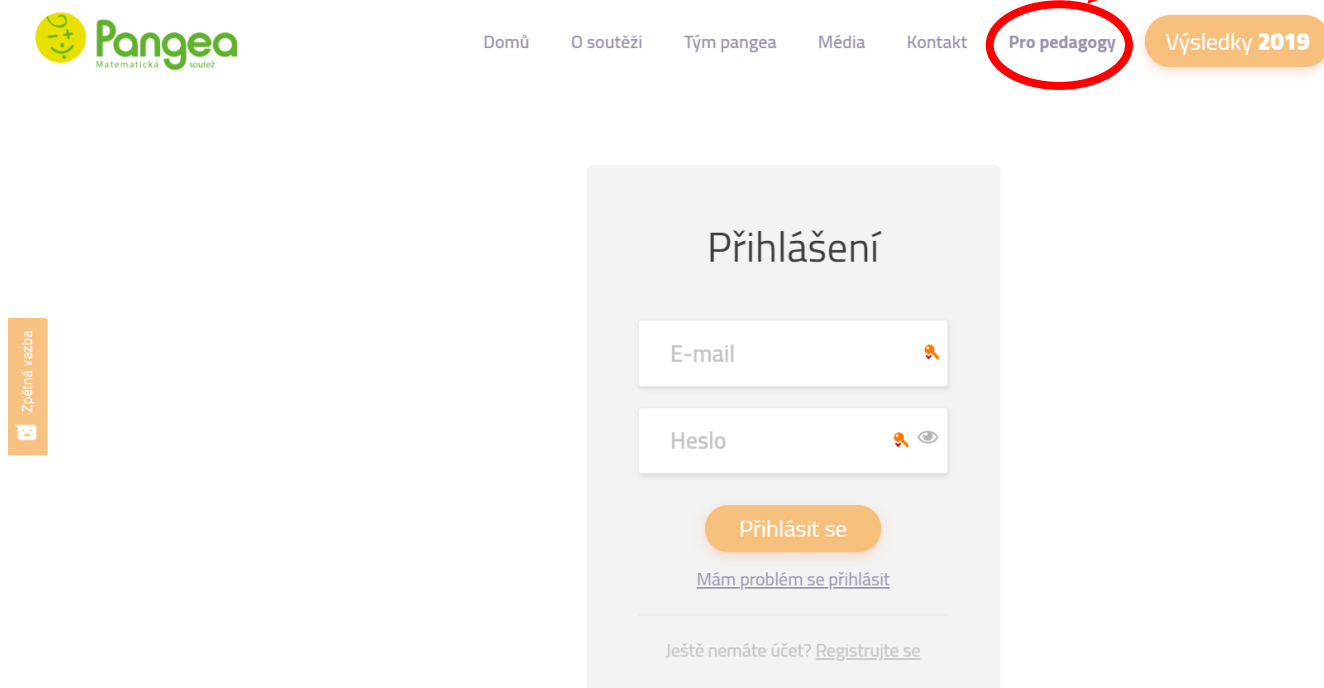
Pangea
Matematická soutež

Domů O soutěži Tým pangea Média Kontakt Pro pedagogy Výsledky 2019

Zpětná vazba

Přihlášení

E-mail

Heslo

Přihlásit se

Mám problém se přihlásit

Ještě nemáte účet? Registrujte se